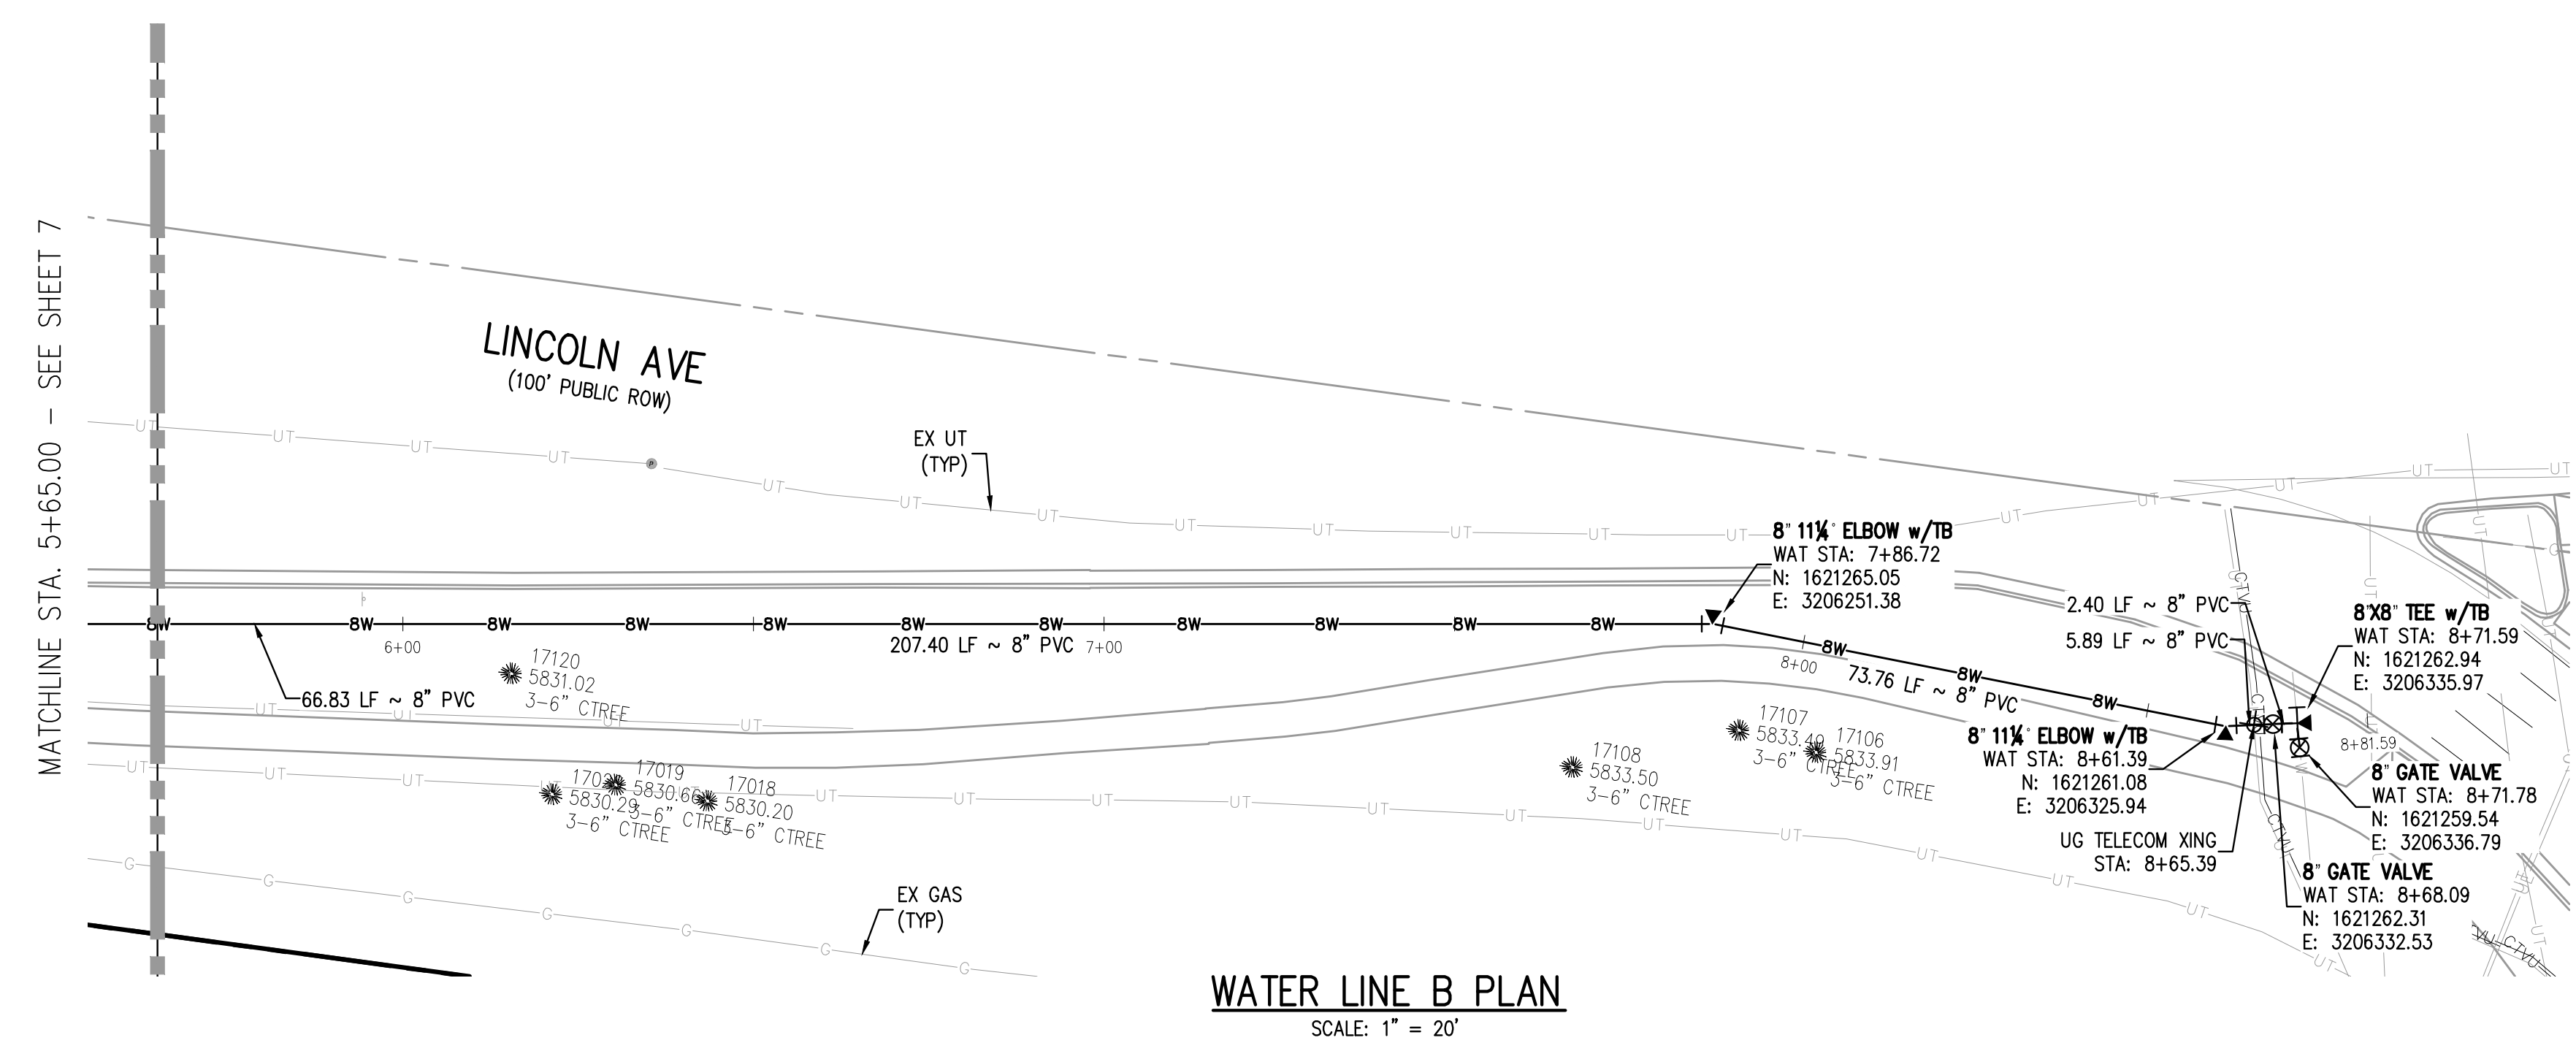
MATCHLINE STA. 5+65.00 – SEE SHEET 7

LINCOLN AVE
(100' PUBLIC ROW)

EX UT
(TYP)

UT UT UT UT UT UT UT UT UT UT UT UT UT UT UT UT

8W 8W 8W 8W 8W 8W 8W 8W 8W 8W 8W 8W 8W 8W

6+00 7+00 8+00

207.40 LF ~ 8" PVC

66.83 LF ~ 8" PVC

73.76 LF ~ 8" PVC

8" 11¼° ELBOW w/TB
WAT STA: 7+86.72
N: 1621265.05
E: 3206251.38

2.40 LF ~ 8" PVC

5.89 LF ~ 8" PVC

8"X8" TEE w/TB
WAT STA: 8+71.59
N: 1621262.94
E: 3206335.97

8" 11¼° ELBOW w/TB
WAT STA: 8+61.39
N: 1621261.08
E: 3206325.94

8+81.59

8" GATE VALVE
WAT STA: 8+71.78
N: 1621259.54
E: 3206336.79

UG TELECOM XING
STA: 8+65.39

8" GATE VALVE
WAT STA: 8+68.09
N: 1621262.31
E: 3206332.53

17120
5831.02
3-6" CTREE

17019
5830.66
3-6" CTREE

17020
5830.29
3-6" CTREE

17018
5830.20
3-6" CTREE

17108
5833.50
3-6" CTREE

17107
5833.40
3-6" CTREE

17106
5833.91
3-6" CTREE

CTVU

G G G G G G G

EX GAS
(TYP)

WATER LINE B PLAN
SCALE: 1" = 20'